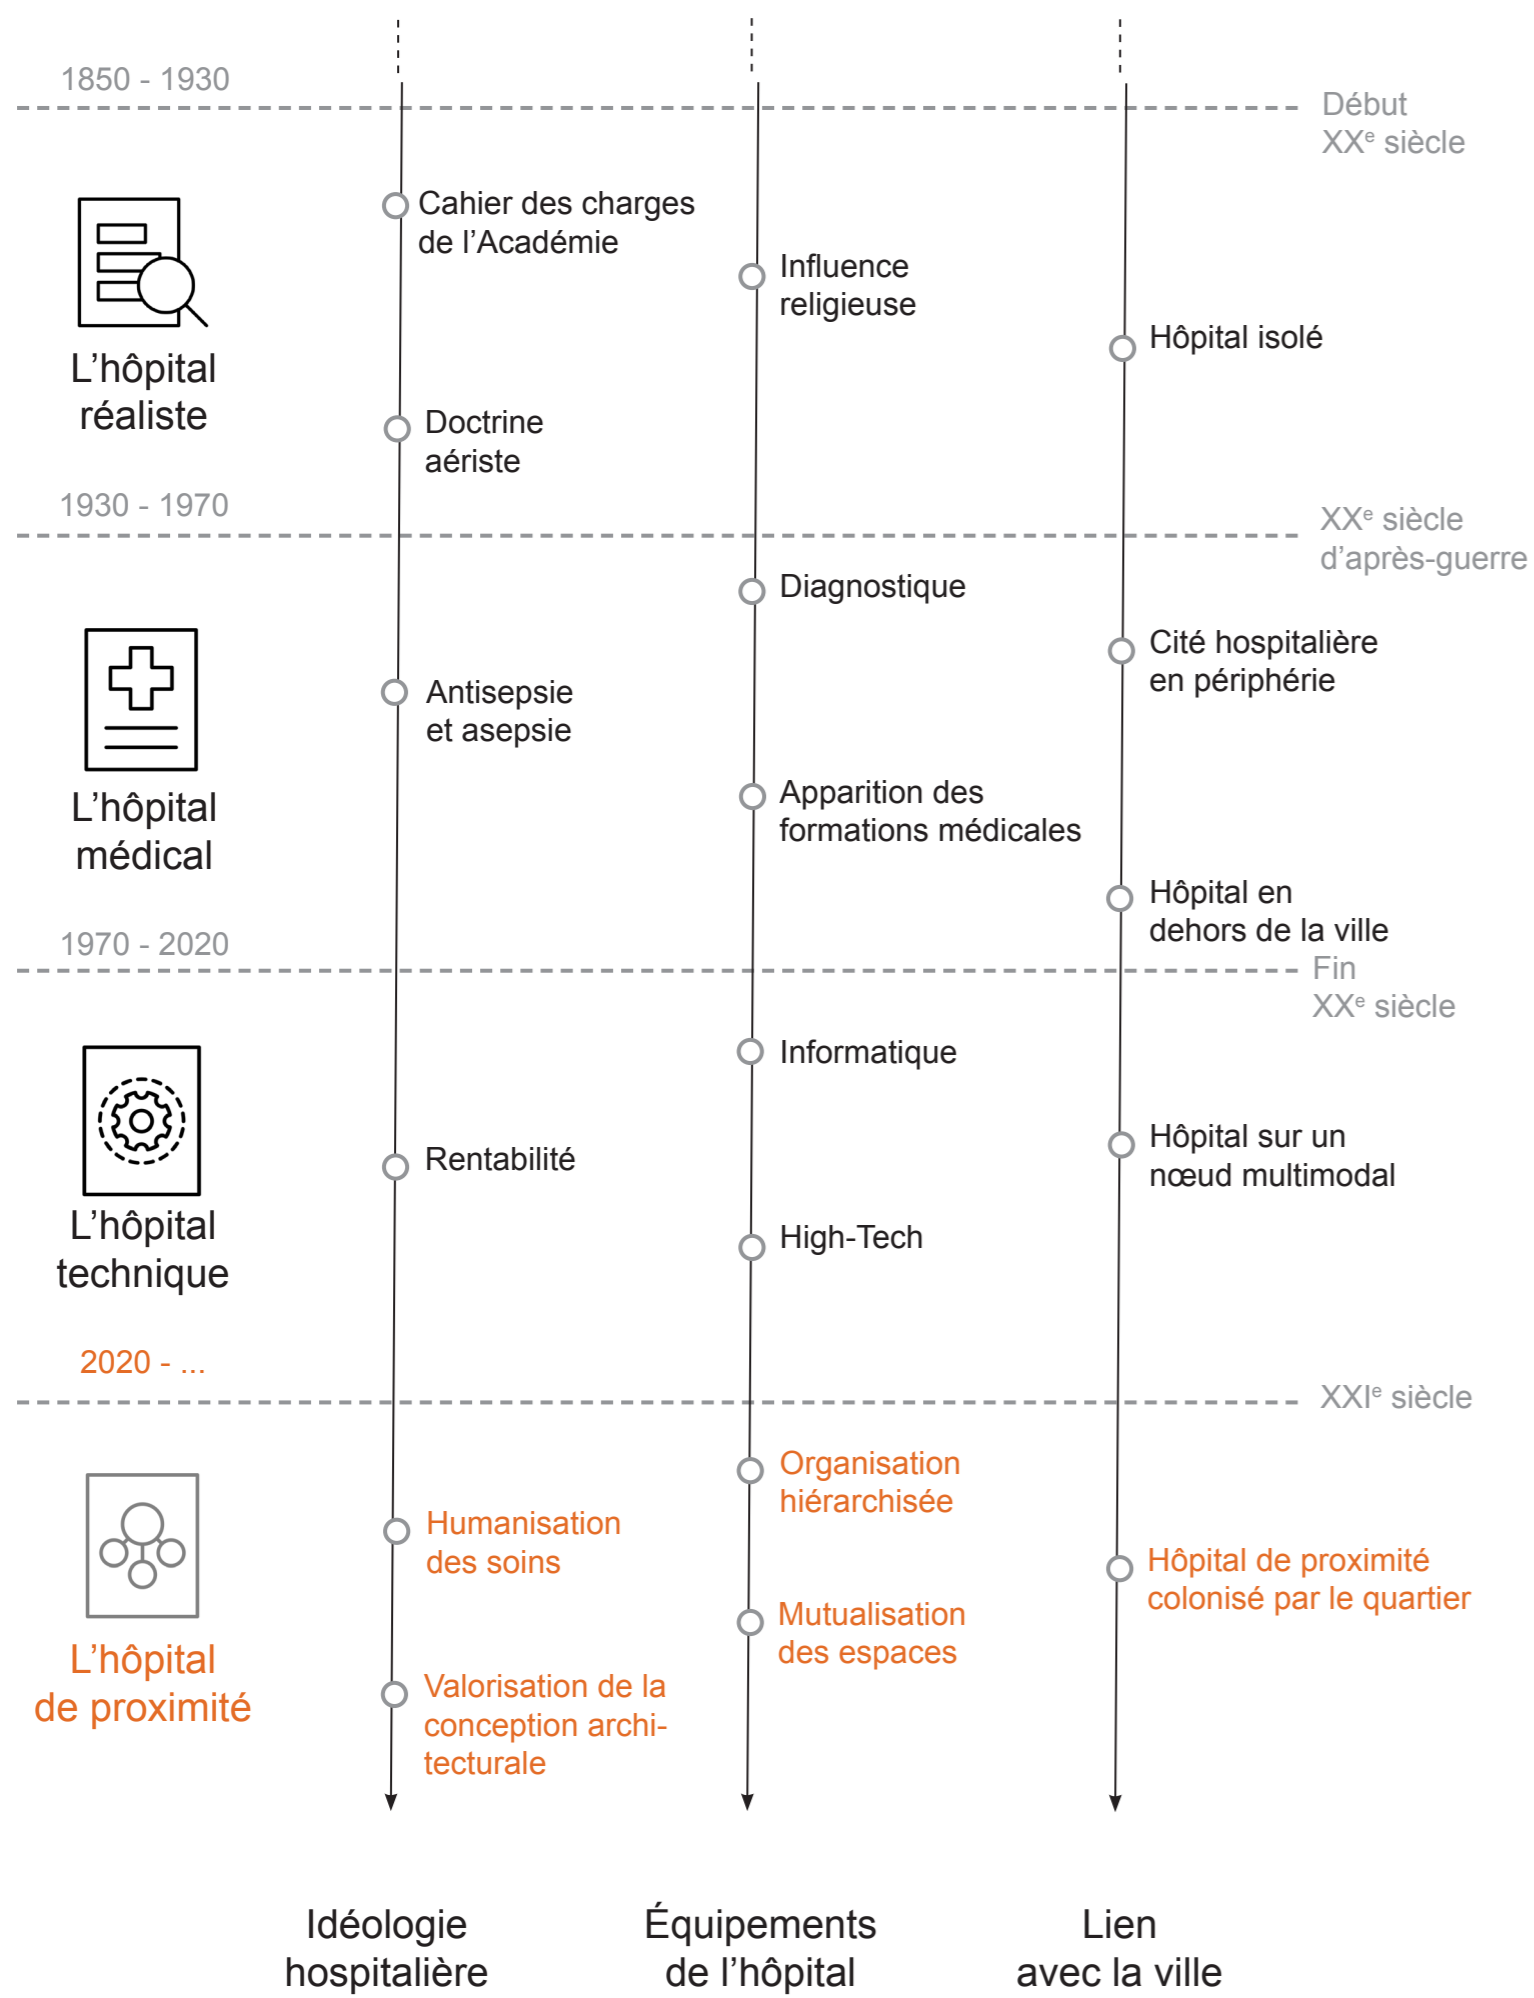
1850 - 1930

Début XX$^e$ siècle

L’hôpital réaliste

Cahier des charges de l’Académie

Influence religieuse

Hôpital isolé

Doctrine aériste

1930 - 1970

XX$^e$ siècle d’après-guerre

Diagnostique

Cité hospitalière en périphérie

L’hôpital médical

Antisepsie et asepsie

Apparition des formations médicales

Hôpital en dehors de la ville

1970 - 2020

Fin XX$^e$ siècle

Informatique

L’hôpital technique

Rentabilité

Hôpital sur un nœud multimodal

High-Tech

2020 - ...

XXI$^e$ siècle

Organisation hiérarchisée

Humanisation des soins

Hôpital de proximité colonisé par le quartier

Mutualisation des espaces

L’hôpital de proximité

Valorisation de la conception architecturale

Idéologie hospitalière

Équipements de l’hôpital

Lien avec la ville